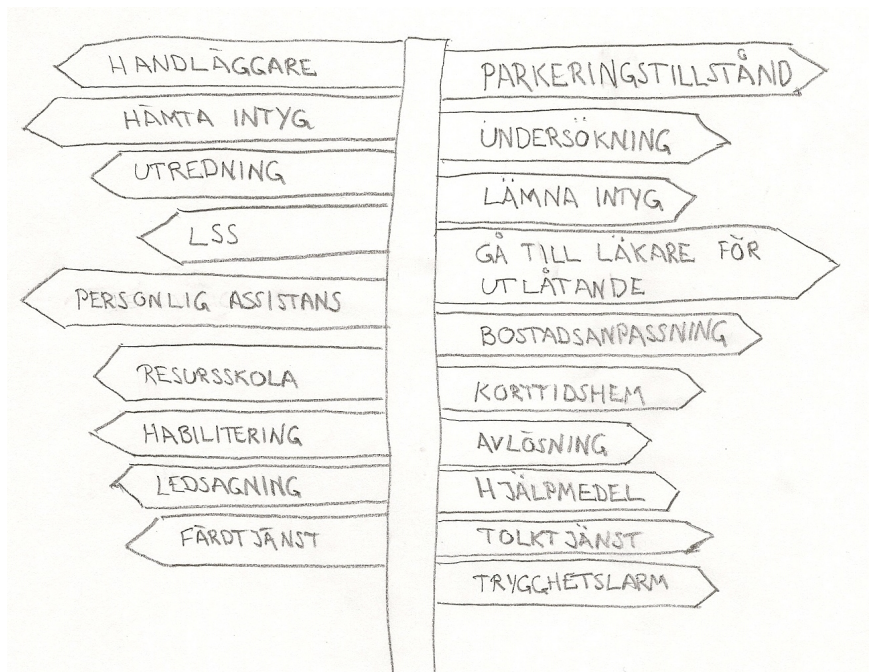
HANDLÄGGARE

HÄMTA INTYG

UTREDNING

LSS

PERSONLIG ASSISTANS

RESURSSKOLA

HABILITERING

LEDSAGNING

FÄRDTJÄNST

PARKERINGSTILLSTÅND

UNDERSÖKNING

LÄMNA INTYG

GÅ TILL LÄKARE FÖR UTLÅTANDE

BOSTADSANPASSNING

KORTTIDSHEM

AVLÖSNING

HJÄLPMEDEL

TOLKTJÄNST

TRYGGHETSLARM